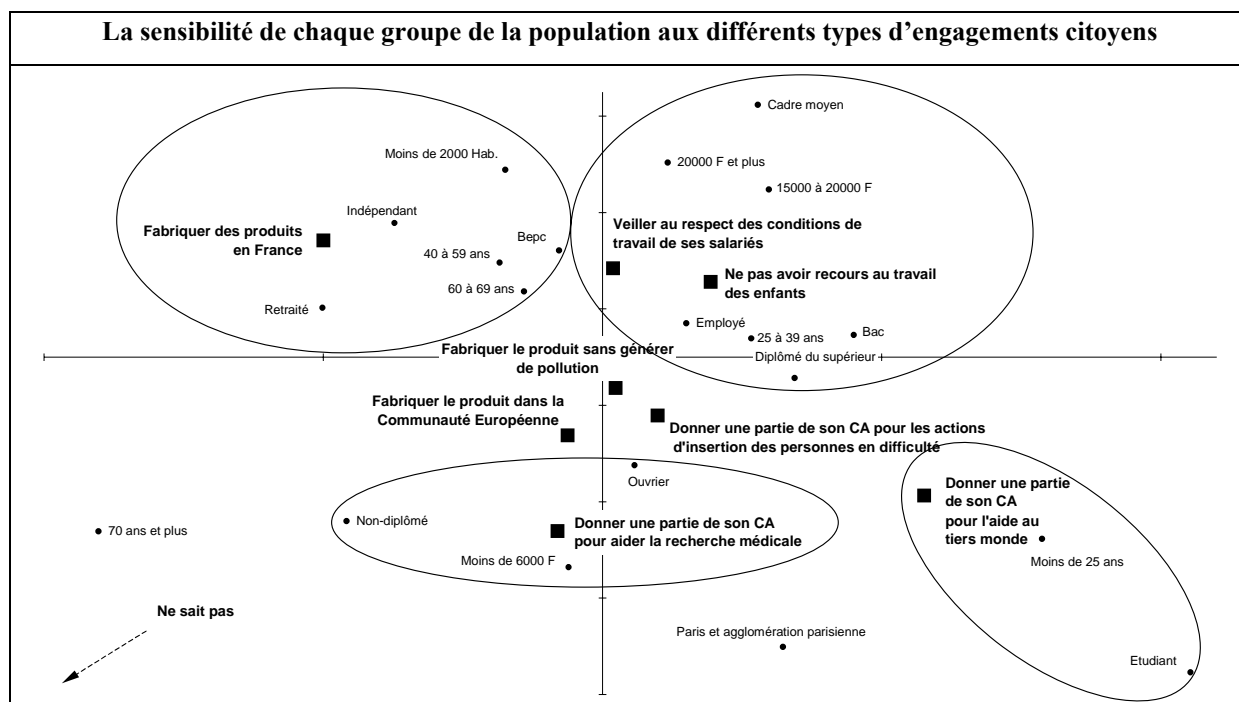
La sensibilité de chaque groupe de la population aux différents types d'engagements citoyens

Cadre moyen

Moins de 2000 Hab.

20000 F et plus

15000 à 20000 F

Indépendant

Fabriquer des produits en France

Veiller au respect des conditions de travail de ses salariés

Bepc

40 à 59 ans

Ne pas avoir recours au travail des enfants

60 à 69 ans

Retraité

Employé

25 à 39 ans

Bac

Fabriquer le produit sans générer de pollution

Diplômé du supérieur

Fabriquer le produit dans la Communauté Européenne

Donner une partie de son CA pour les actions d'insertion des personnes en difficulté

Ouvrier

Donner une partie de son CA pour l'aide au tiers monde

70 ans et plus

Non-diplômé

Donner une partie de son CA pour aider la recherche médicale

Moins de 25 ans

Moins de 6000 F

Ne sait pas

Paris et agglomération parisienne

Etudiant